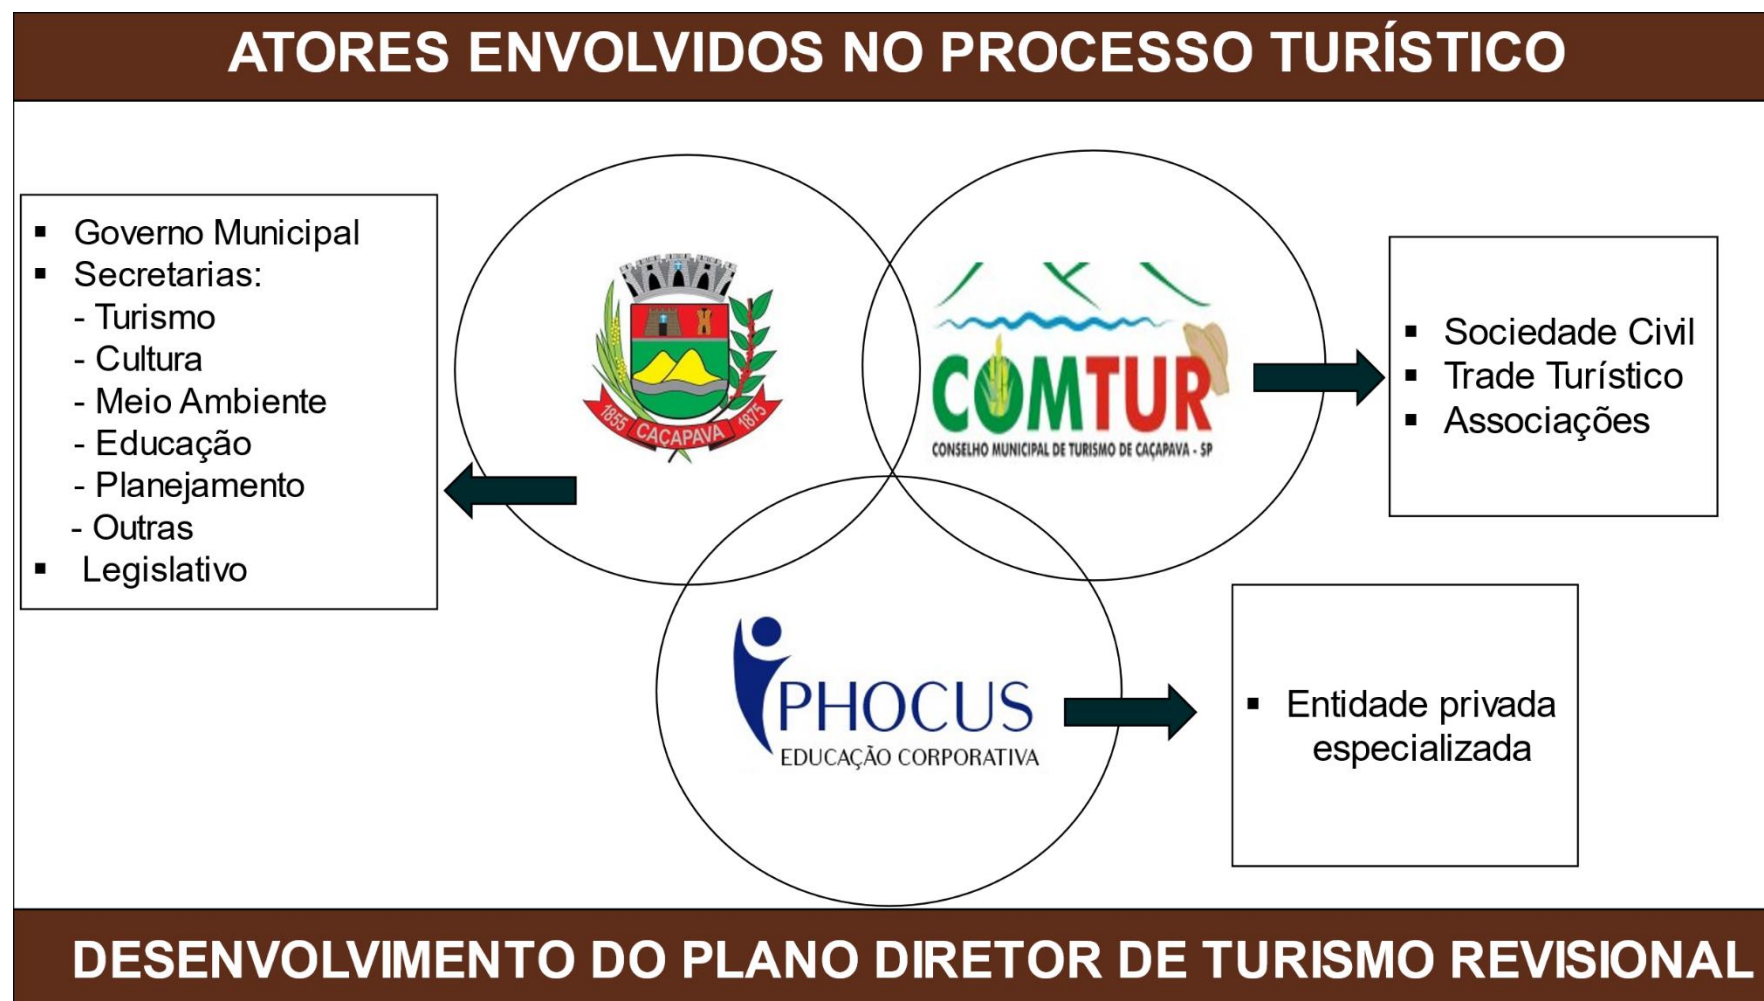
ATORES ENVOLVIDOS NO PROCESSO TURÍSTICO

- Governo Municipal
- Secretarias:
- Turismo
- Cultura
- Meio Ambiente
- Educação
- Planejamento
- Outras
- Legislativo

1855 CAÇAPAVA 1875

COMTUR
CONSELHO MUNICIPAL DE TURISMO DE CAÇAPAVA - SP

- Sociedade Civil
- Trade Turístico
- Associações

PHOCUS
EDUCAÇÃO CORPORATIVA

- Entidade privada especializada

DESENVOLVIMENTO DO PLANO DIRETOR DE TURISMO REVISIONAL